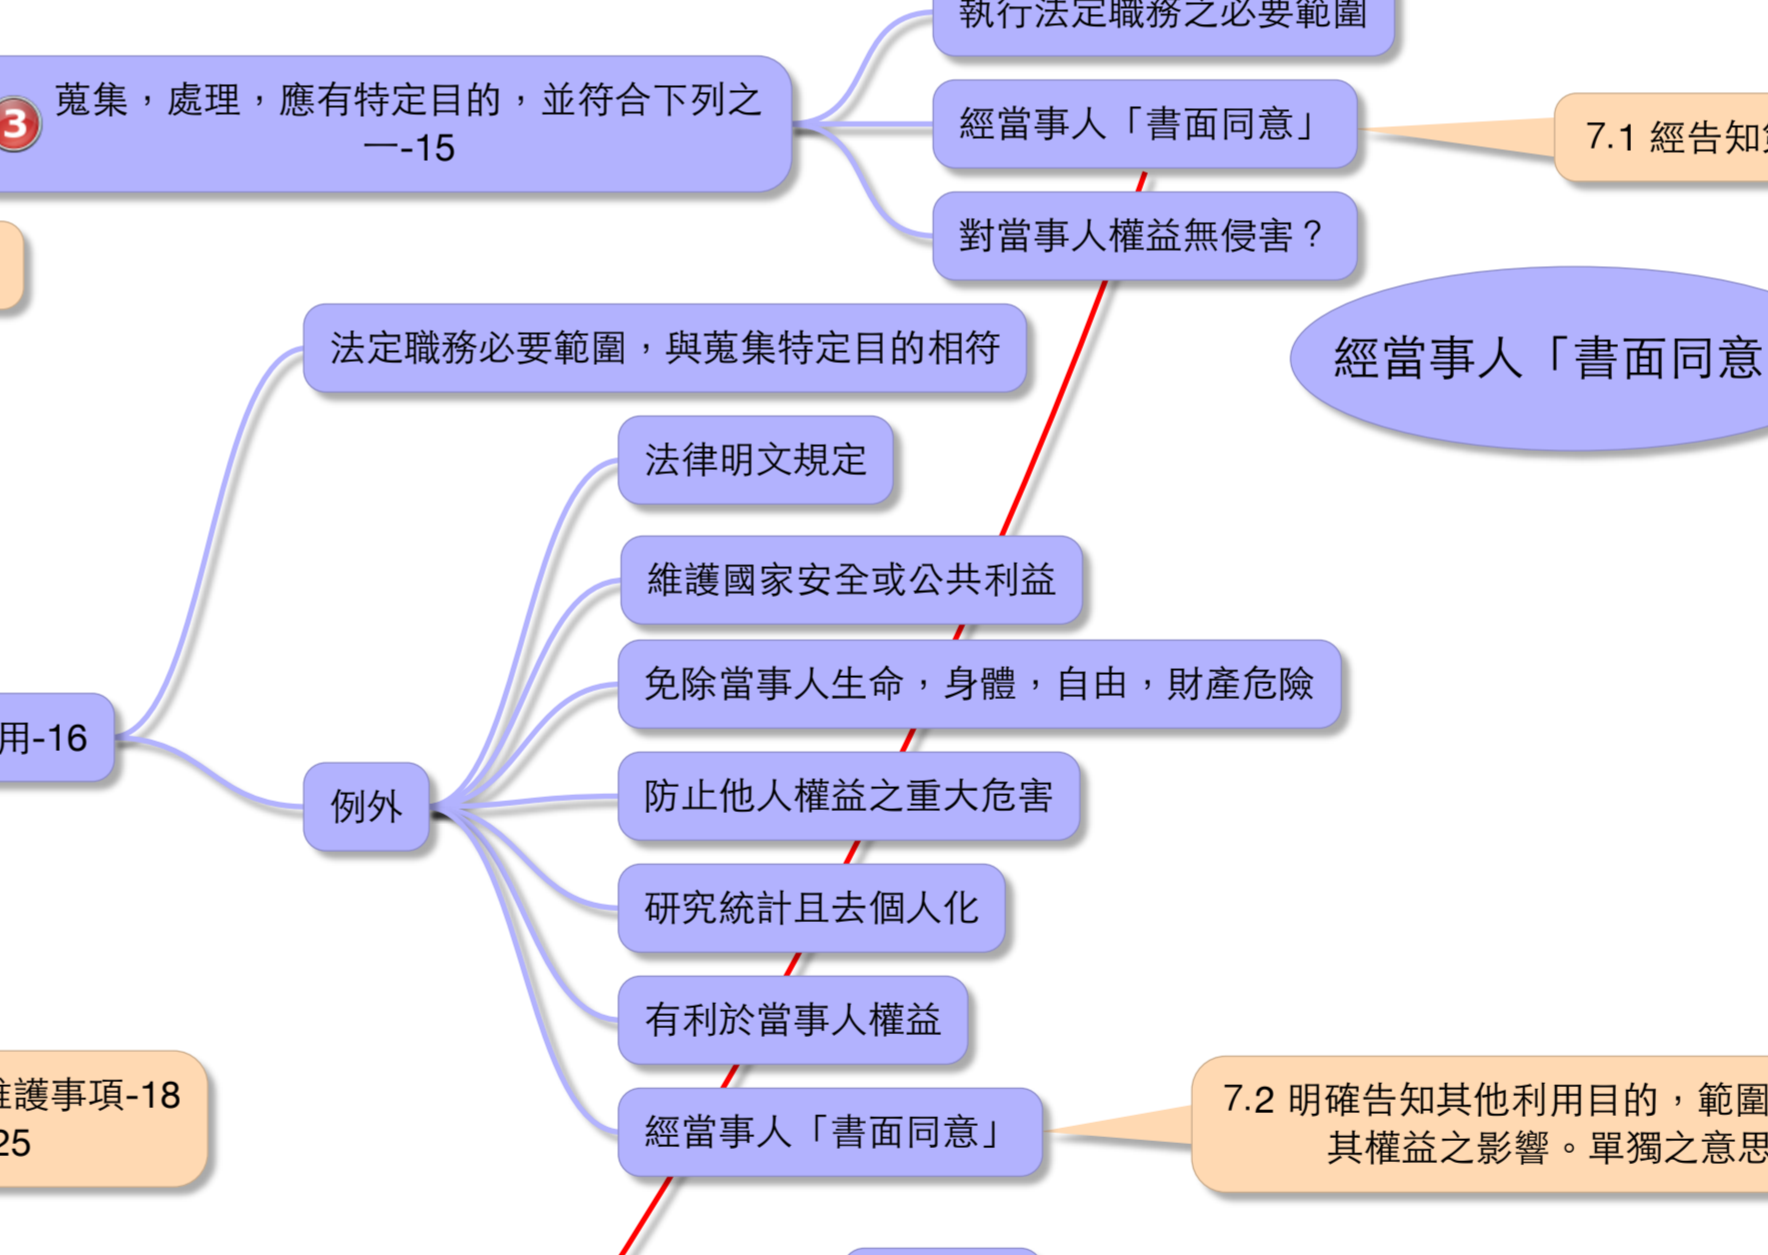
執行法定職務之必要範圍

3 蒐集，處理，應有特定目的，並符合下列之一-15

經當事人「書面同意」

7.1 經告知

對當事人權益無侵害？

經當事人「書面同意

法定職務必要範圍，與蒐集特定目的相符

用-16

例外

法律明文規定

維護國家安全或公共利益

免除當事人生命，身體，自由，財產危險

防止他人權益之重大危害

研究統計且去個人化

有利於當事人權益

經當事人「書面同意」

7.2 明確告知其他利用目的，範圍
其權益之影響。單獨之意思

維護事項-18
25